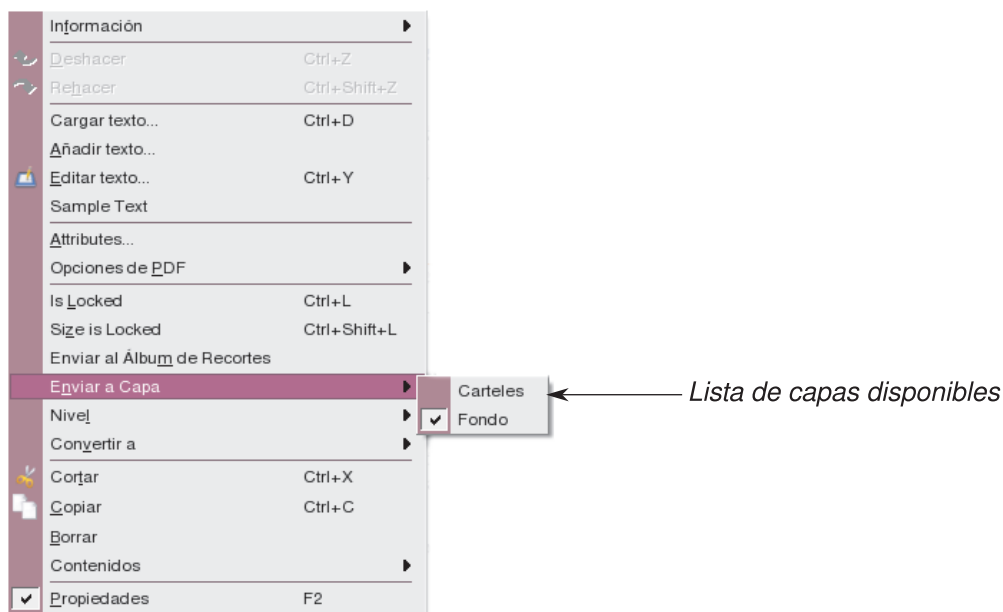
Información

Deshacer Ctrl+Z
Rehacer Ctrl+Shift+Z

Cargar texto... Ctrl+D
Añadir texto...
Editar texto... Ctrl+Y
Sample Text

Attributes...
Opciones de PDF

Is Locked Ctrl+L
Size is Locked Ctrl+Shift+L
Enviar al Álbum de Recortes
Enviar a Capa
Nivel
Convertir a

Cortar Ctrl+X
Copiar Ctrl+C
Borrar
Contenidos

Propiedades F2

Carteles
Fondo

Lista de capas disponibles